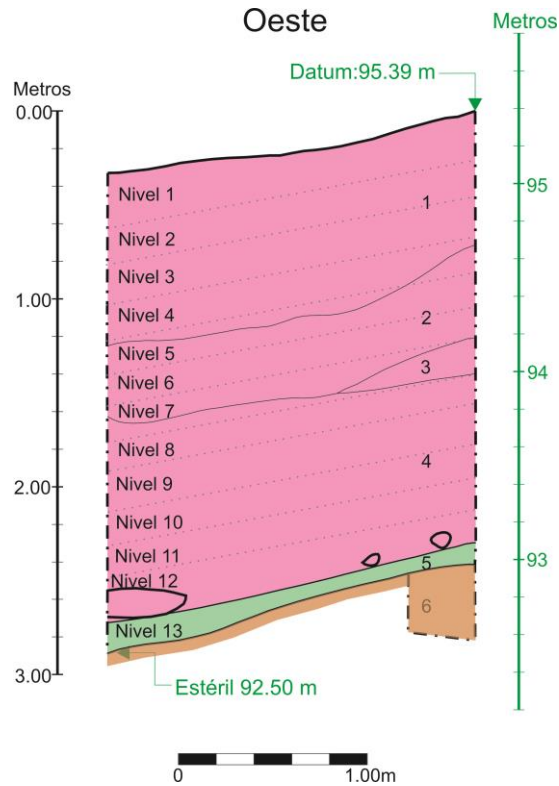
Oeste

Metros

Datum:95.39 m

Metros
0.00

95

Nivel 1
1
Nivel 2
Nivel 3
1.00
Nivel 4
2
Nivel 5
94
3
Nivel 6
Nivel 7
Nivel 8
4
2.00
Nivel 9
Nivel 10
93
Nivel 11
5
Nivel 12
6
Nivel 13
3.00

Estéril 92.50 m

0
1.00m